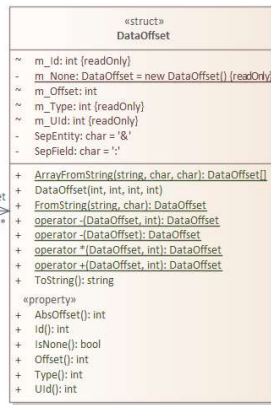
«struct»
DataOffset

~ m_Id: int {readOnly}
~ m_None: DataOffset = new DataOffset() {readOnly}
~ m_Offset: int
~ m_Type: int {readOnly}
~ m_UId: int {readOnly}
- SepEntity: char = '&'
- SepField: char = ':'

+ ArrayFromString(string, char, char): DataOffset[]
+ DataOffset(int, int, int, int)
+ FromString(string, char): DataOffset
+ operator -(DataOffset, int): DataOffset
+ operator -(DataOffset): DataOffset
+ operator *(DataOffset, int): DataOffset
+ operator +(DataOffset, int): DataOffset
+ ToString(): string

«property»
+ AbsOffset(): int
+ Id(): int
+ IsNone(): bool
+ Offset(): int
+ Type(): int
+ UId(): int